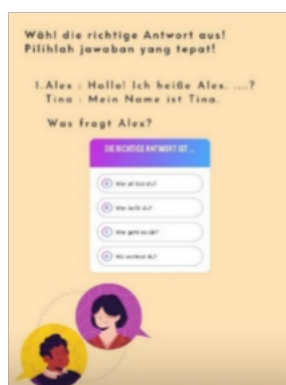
Wähl die richtige Antwort aus!
Pilihlah jawaban yang tepat!

1. Alex : Hallo! Ich heiße Alex. ....?
Tina : Mein Name ist Tina.

Was fragt Alex?

DIE RICHTIGE ANTWORT IST ...

Wie alt bist du?

Wie heißt du?

Wie geht es dir?

Wo wohnst du?